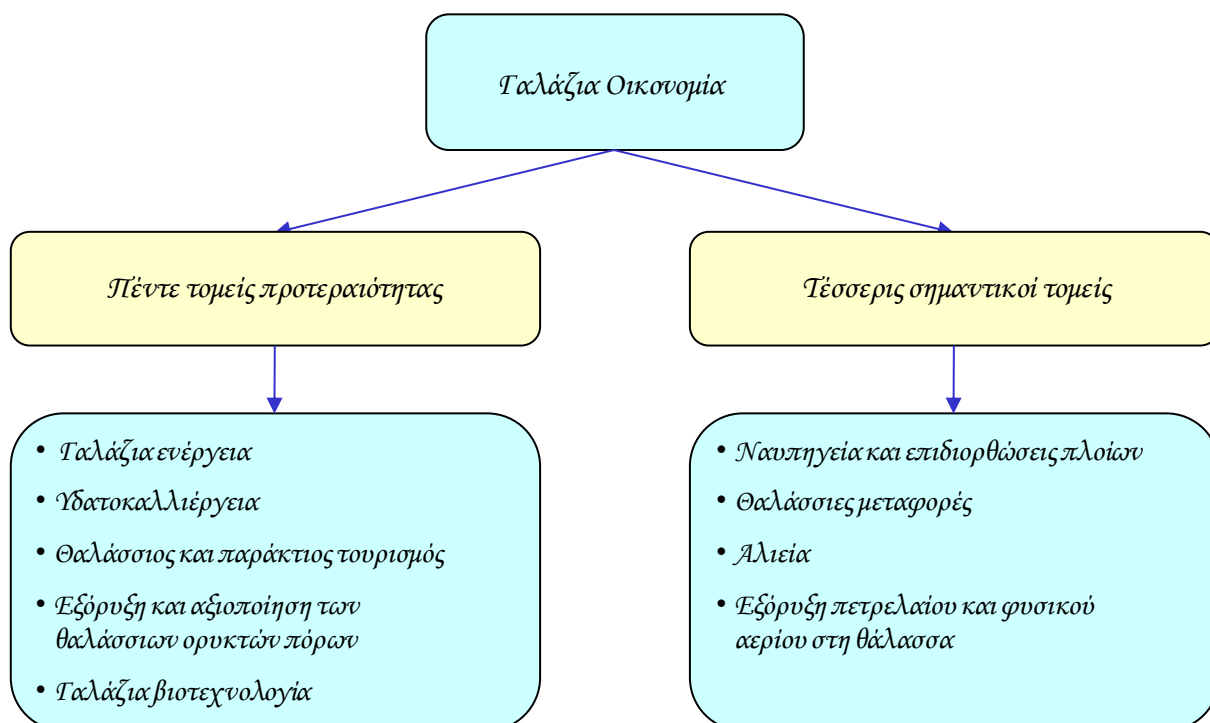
Γαλάζια Οικονομία

Πέντε τομείς προτεραιότητας

Τέσσερις σημαντικοί τομείς

• Γαλάζια ενέργεια
• Υδατοκαλλιέργεια
• Θαλάσσιος και παράκτιος τουρισμός
• Εξόρυξη και αξιοποίηση των θαλάσσιων ορυκτών πόρων
• Γαλάζια βιοτεχνολογία

• Ναυπηγεία και επιδιορθώσεις πλοίων
• Θαλάσσιες μεταφορές
• Αλιεία
• Εξόρυξη πετρελαίου και φυσικού αερίου στη θάλασσα